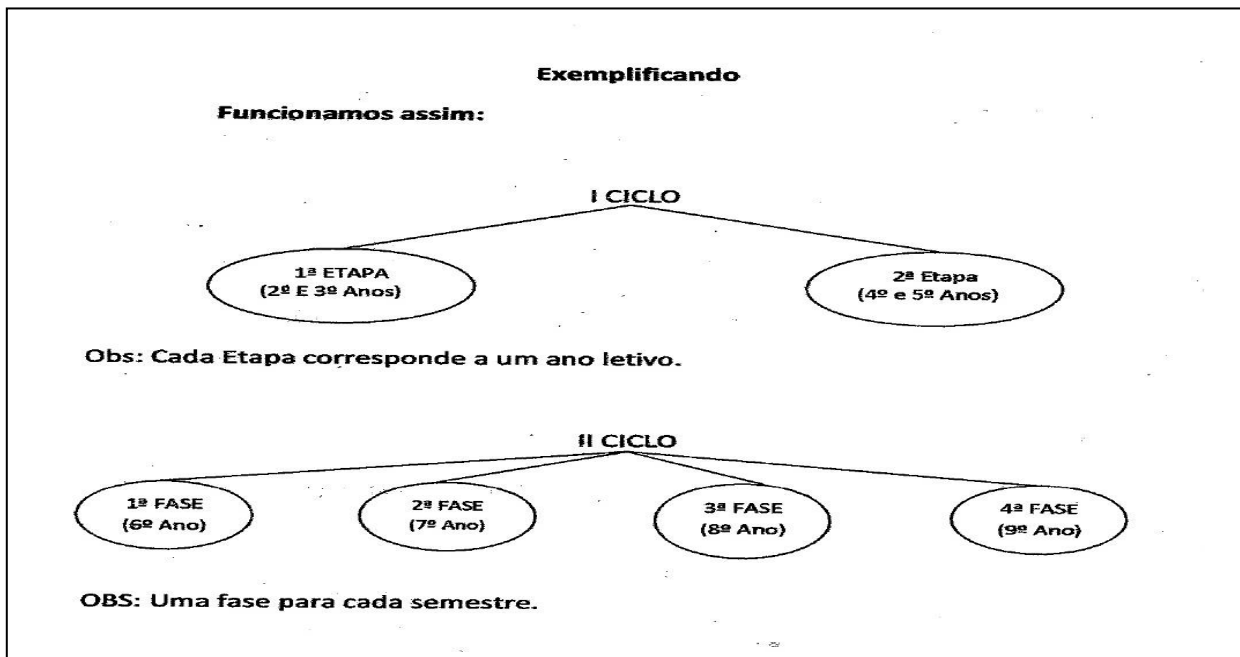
Exemplificando

Funcionamos assim:

I CICLO

1ª ETAPA
(2º E 3º Anos)

2ª Etapa
(4º e 5º Anos)

Obs: Cada Etapa corresponde a um ano letivo.

II CICLO

1ª FASE
(6º Ano)

2ª FASE
(7º Ano)

3ª FASE
(8º Ano)

4ª FASE
(9º Ano)

OBS: Uma fase para cada semestre.